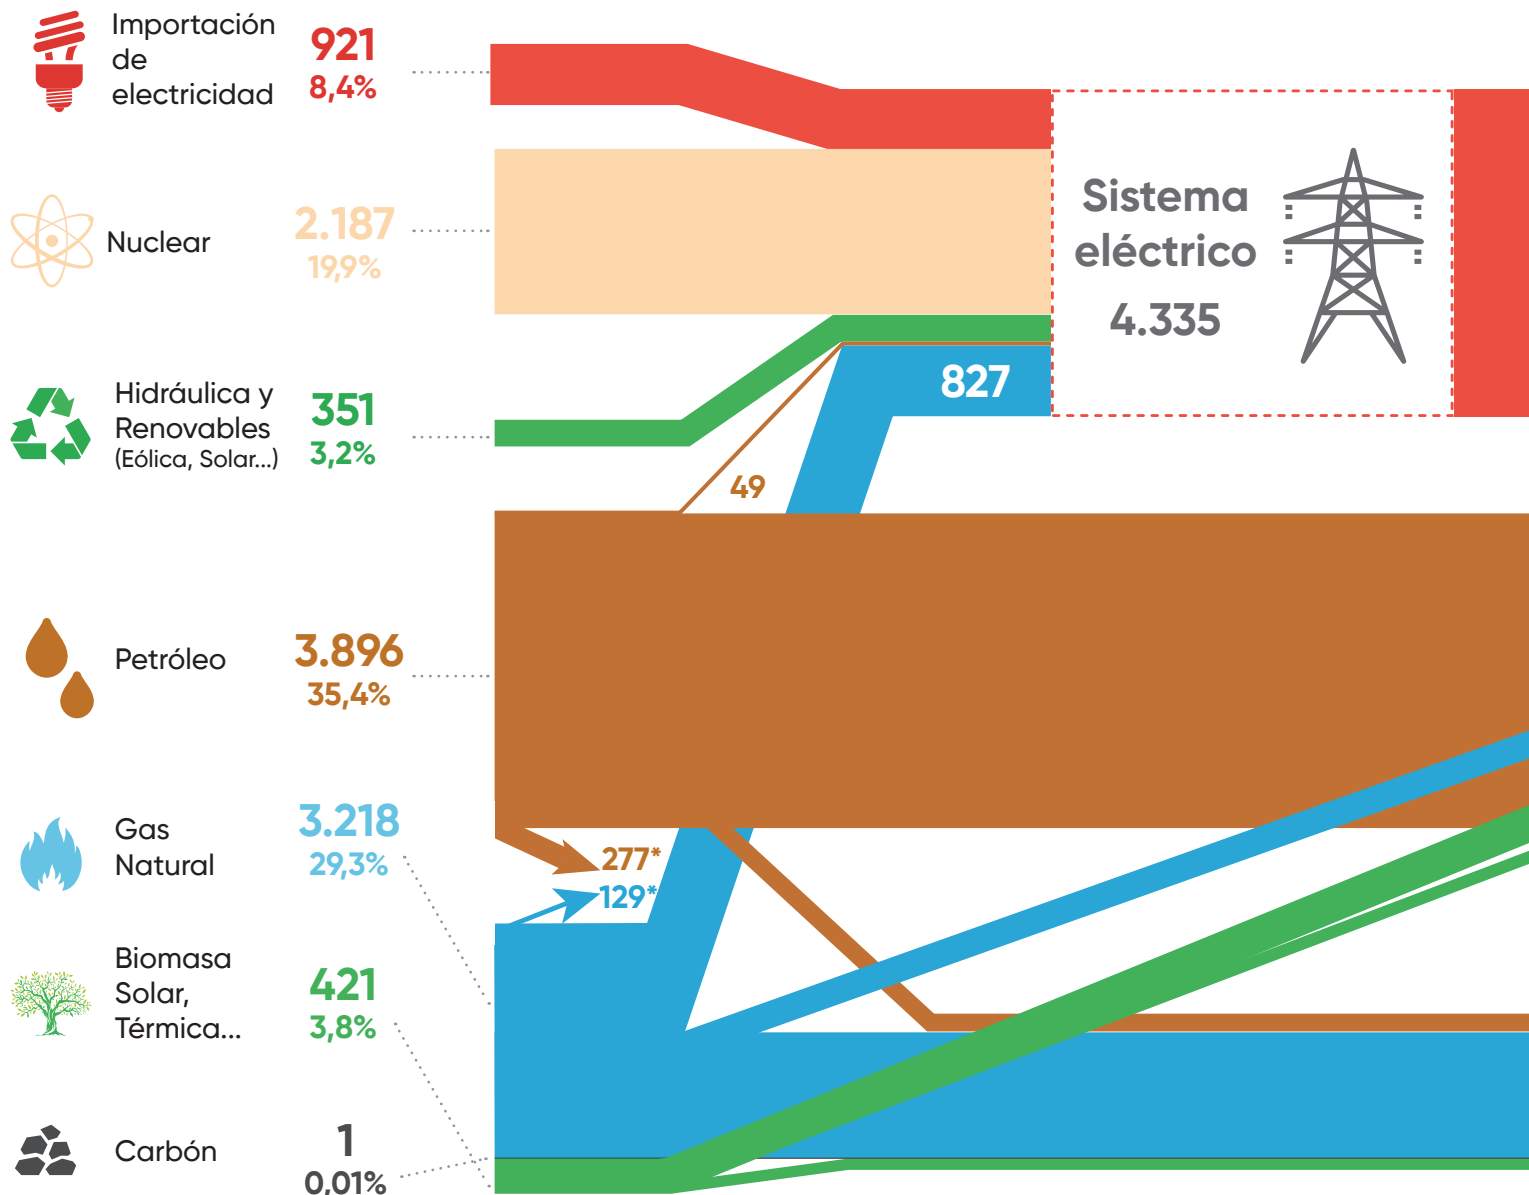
Importación de electricidad
921
8,4%

Nuclear
2.187
19,9%

Hidráulica y Renovables
(Eólica, Solar...)
351
3,2%

Petróleo
3.896
35,4%

Gas Natural
3.218
29,3%

Biomasa Solar, Térmica...
421
3,8%

Carbón
1
0,01%

Sistema eléctrico
4.335

827
49
277*
129*